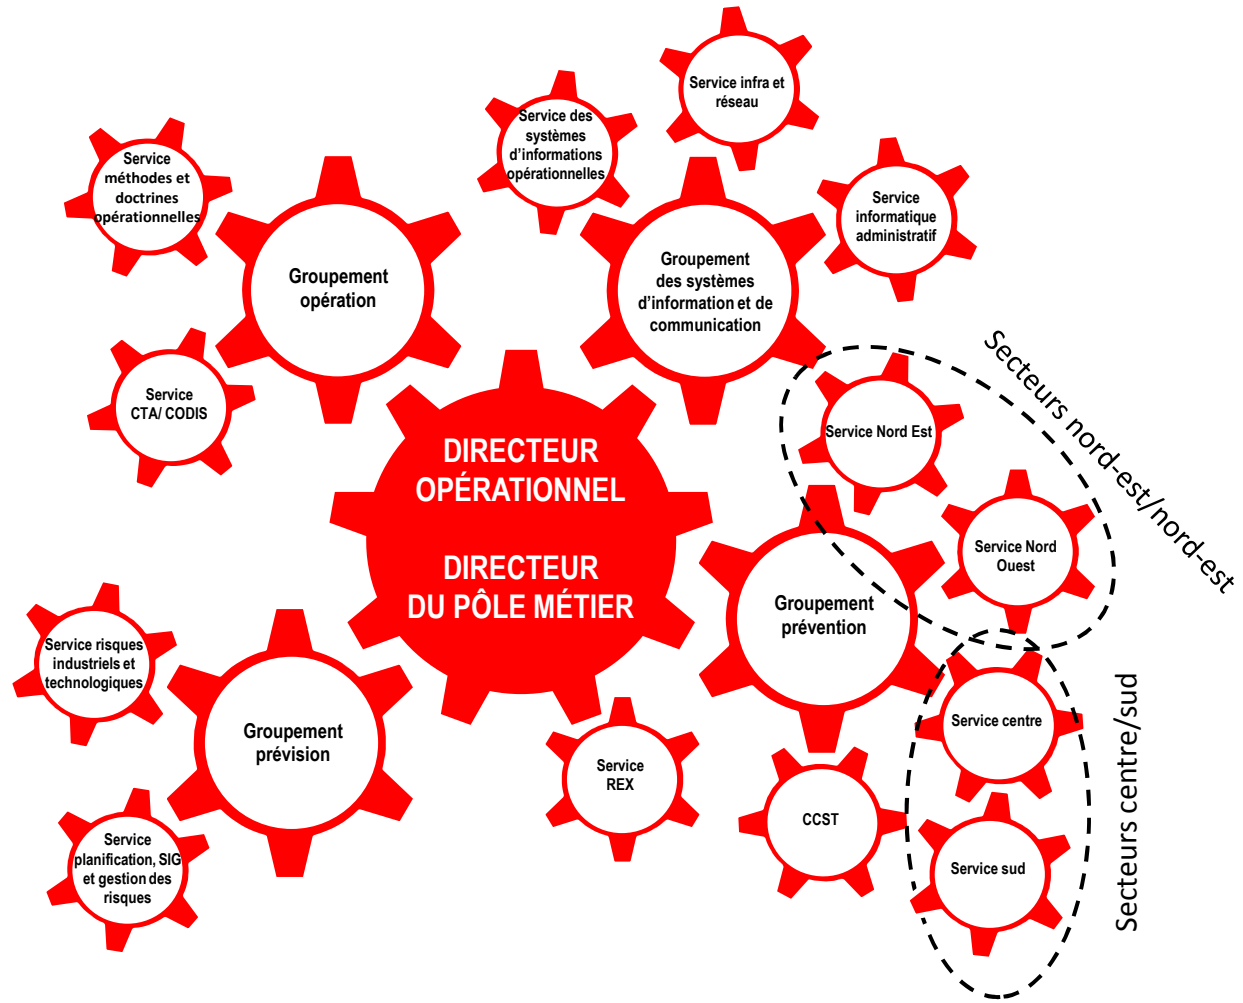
DIRECTEUR OPÉRATIONNEL

DIRECTEUR DU PÔLE MÉTIER

Groupement opération

Service méthodes et doctrines opérationnelles

Service CTA/ CODIS

Service des systèmes d'informations opérationnelles

Service infra et réseau

Groupement des systèmes d'information et de communication

Service informatique administratif

Secteurs nord-est/nord-est

Service Nord Est

Service Nord Ouest

Groupement prévention

Secteurs centre/sud

Service centre

Service sud

CCST

Service REX

Groupement prévision

Service risques industriels et technologiques

Service planification, SIG et gestion des risques